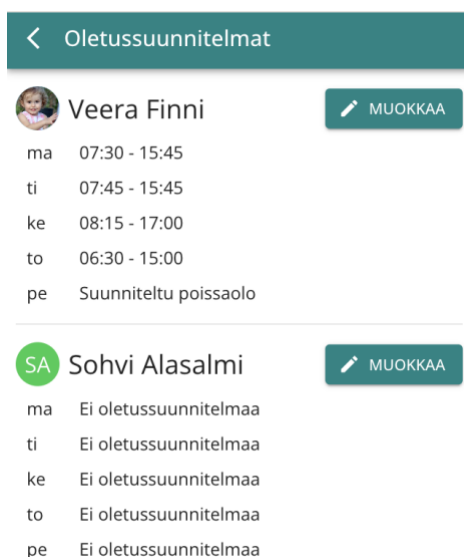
Oletussuunnitelmat

Veera Finni
MUOKKAA

ma 07:30 - 15:45
ti 07:45 - 15:45
ke 08:15 - 17:00
to 06:30 - 15:00
pe Suunniteltu poissaolo

SA Sohvi Alasalmi
MUOKKAA

ma Ei oletussuunnitelmaa
ti Ei oletussuunnitelmaa
ke Ei oletussuunnitelmaa
to Ei oletussuunnitelmaa
pe Ei oletussuunnitelmaa